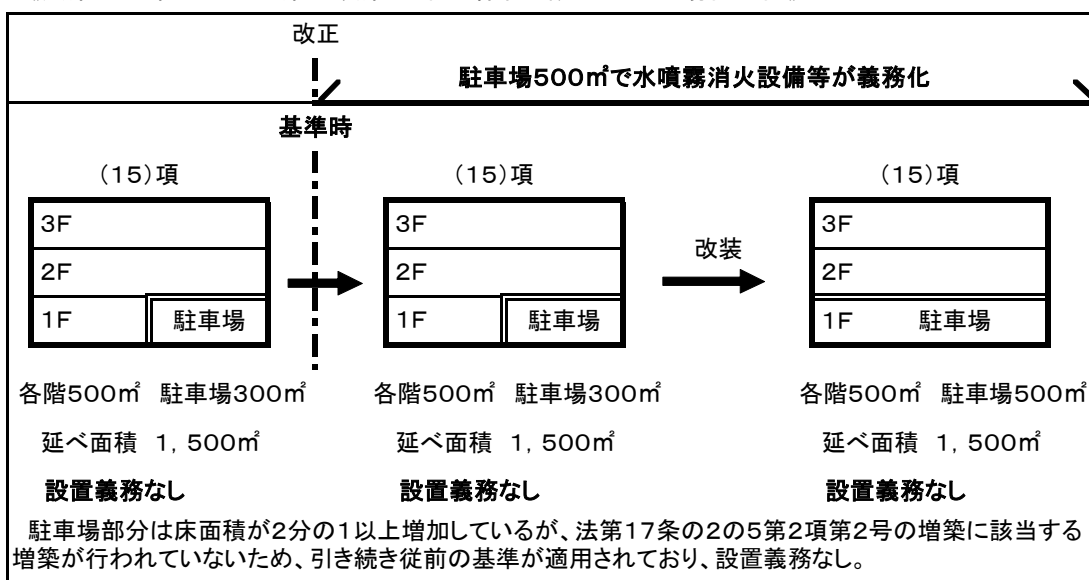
改正

駐車場500㎡で水噴霧消火設備等が義務化

基準時

(15)項

3F
2F
1F 駐車場

各階500㎡ 駐車場300㎡

延べ面積 1，500㎡

設置義務なし

(15)項

3F
2F
1F 駐車場

各階500㎡ 駐車場300㎡

延べ面積 1，500㎡

設置義務なし

改装

(15)項

3F
2F
1F 駐車場

各階500㎡ 駐車場500㎡

延べ面積 1，500㎡

設置義務なし

駐車場部分は床面積が2分の1以上増加しているが、法第17条の2の5第2項第2号の増築に該当する増築が行われていないため、引き続き従前の基準が適用されており、設置義務なし。